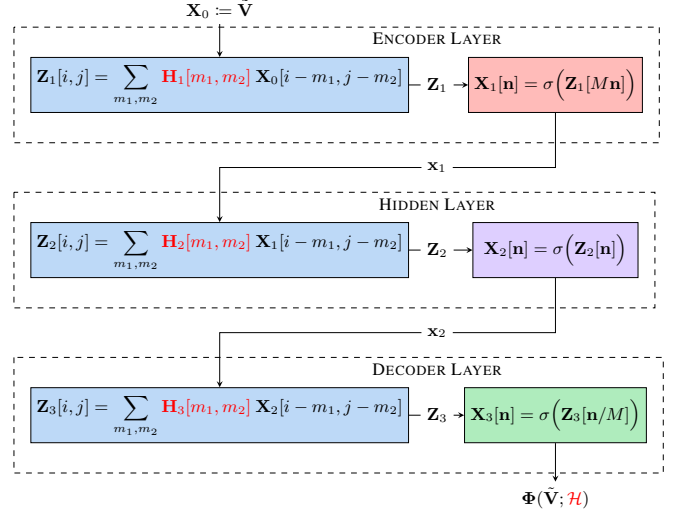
$\mathbf{X}_0 \coloneqq \tilde{\mathbf{V}}$

ENCODER LAYER

$\mathbf{Z}_1[i,j] = \sum_{m_1,m_2} \mathbf{H}_1[m_1,m_2]\, \mathbf{X}_0[i-m_1, j-m_2]$

$\mathbf{Z}_1$

$\mathbf{X}_1[\mathbf{n}] = \sigma\Big(\mathbf{Z}_1[M\mathbf{n}]\Big)$

$\mathbf{x}_1$

HIDDEN LAYER

$\mathbf{Z}_2[i,j] = \sum_{m_1,m_2} \mathbf{H}_2[m_1,m_2]\, \mathbf{X}_1[i-m_1, j-m_2]$

$\mathbf{Z}_2$

$\mathbf{X}_2[\mathbf{n}] = \sigma\Big(\mathbf{Z}_2[\mathbf{n}]\Big)$

$\mathbf{x}_2$

DECODER LAYER

$\mathbf{Z}_3[i,j] = \sum_{m_1,m_2} \mathbf{H}_3[m_1,m_2]\, \mathbf{X}_2[i-m_1, j-m_2]$

$\mathbf{Z}_3$

$\mathbf{X}_3[\mathbf{n}] = \sigma\Big(\mathbf{Z}_3[\mathbf{n}/M]\Big)$

$\mathbf{\Phi}(\tilde{\mathbf{V}}; \mathcal{H})$